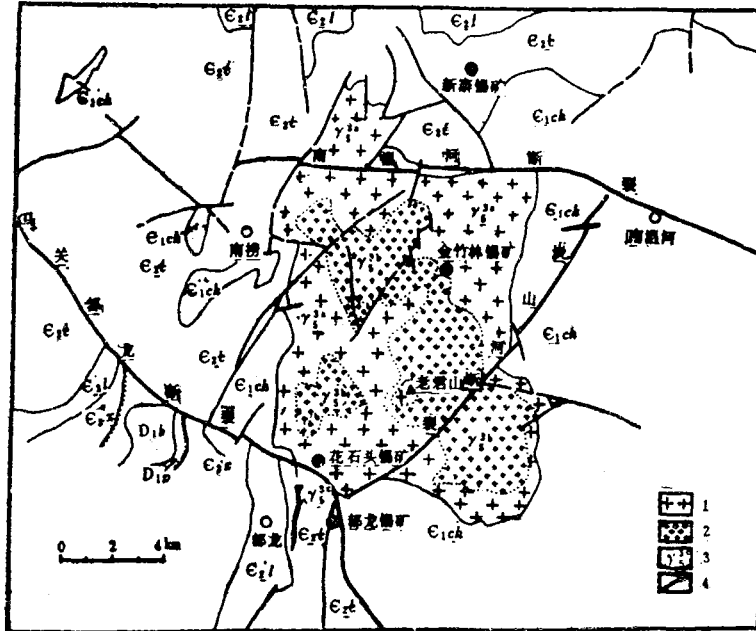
$\epsilon_2 l$ $\epsilon_2 l$ $\epsilon_2 l$ $\epsilon_2 t$

新寨锡矿

$\epsilon_1 ch$ $\epsilon_2 t$ $\epsilon_1 ch$ $\epsilon_2 t$ $\gamma_5^{3a}$ $\epsilon_2 t$

南 温 河 断 裂

$\epsilon_1 ch$ 南捞 南温河 $\gamma_5^{3a}$ $\epsilon_1 ch$

马 关 都 龙 断 裂

$\epsilon_2 t$ $\epsilon_1 ch$ 金竹林锡矿

老 君 山 河 断 裂

$\epsilon_2 t$ $\epsilon_2 t$ $\epsilon_1 ch$ $\gamma_5^{3}$ $\epsilon_1 ch$

老君山

$\epsilon_2 l$ $\epsilon_2 s$ $D_1 b$ $D_1 p$ $\epsilon_2 s$ $\gamma_5^{3a}$ $\gamma_5^{3}$

花石头锡矿

$\gamma_5^{3}$ 都龙 $\epsilon_2 t$ 都龙锡矿 $\epsilon_1 ch$

$\epsilon_2 l$ $\epsilon_2 t$

0 2 4 km

1
2
3
4